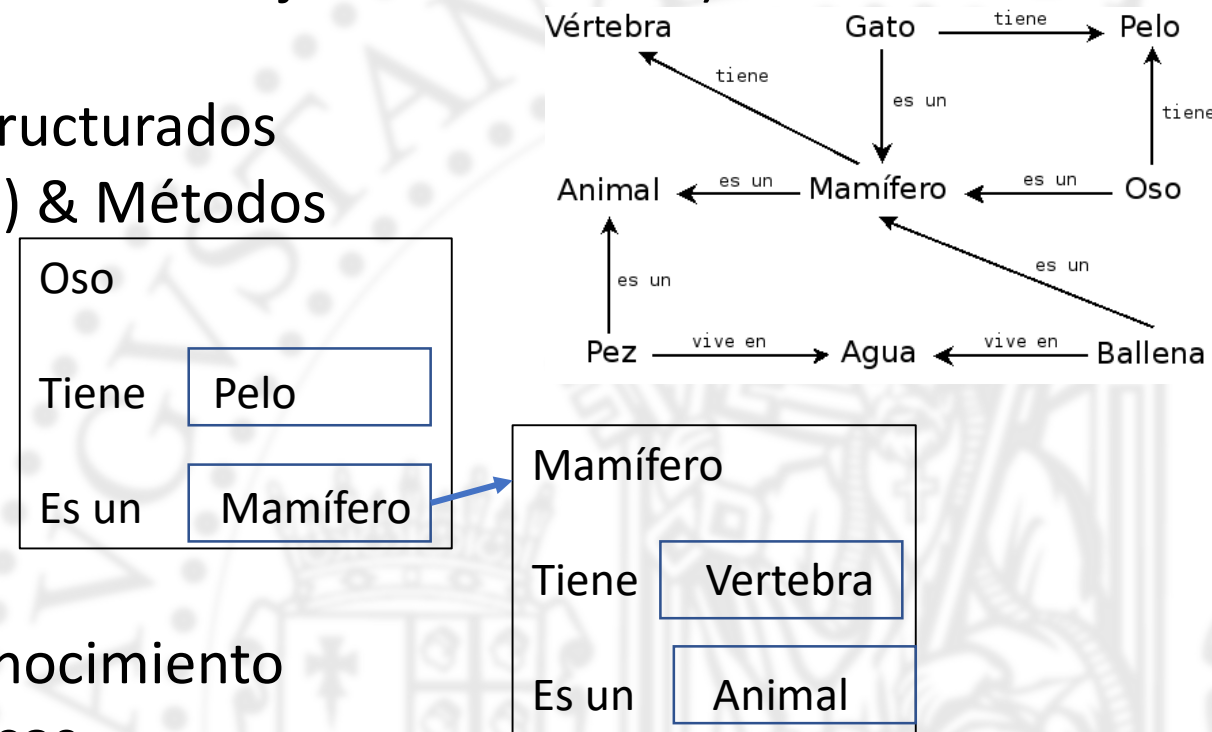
ructurados
) & Métodos

Oso
Tiene Pelo
Es un Mamífero

Mamífero
Tiene Vertebra
Es un Animal

nocimiento

Vértebra
Gato
tiene
Pelo
tiene
es un
tiene
Animal
es un
Mamífero
es un
Oso
es un
es un
Pez
vive en
Agua
vive en
Ballena